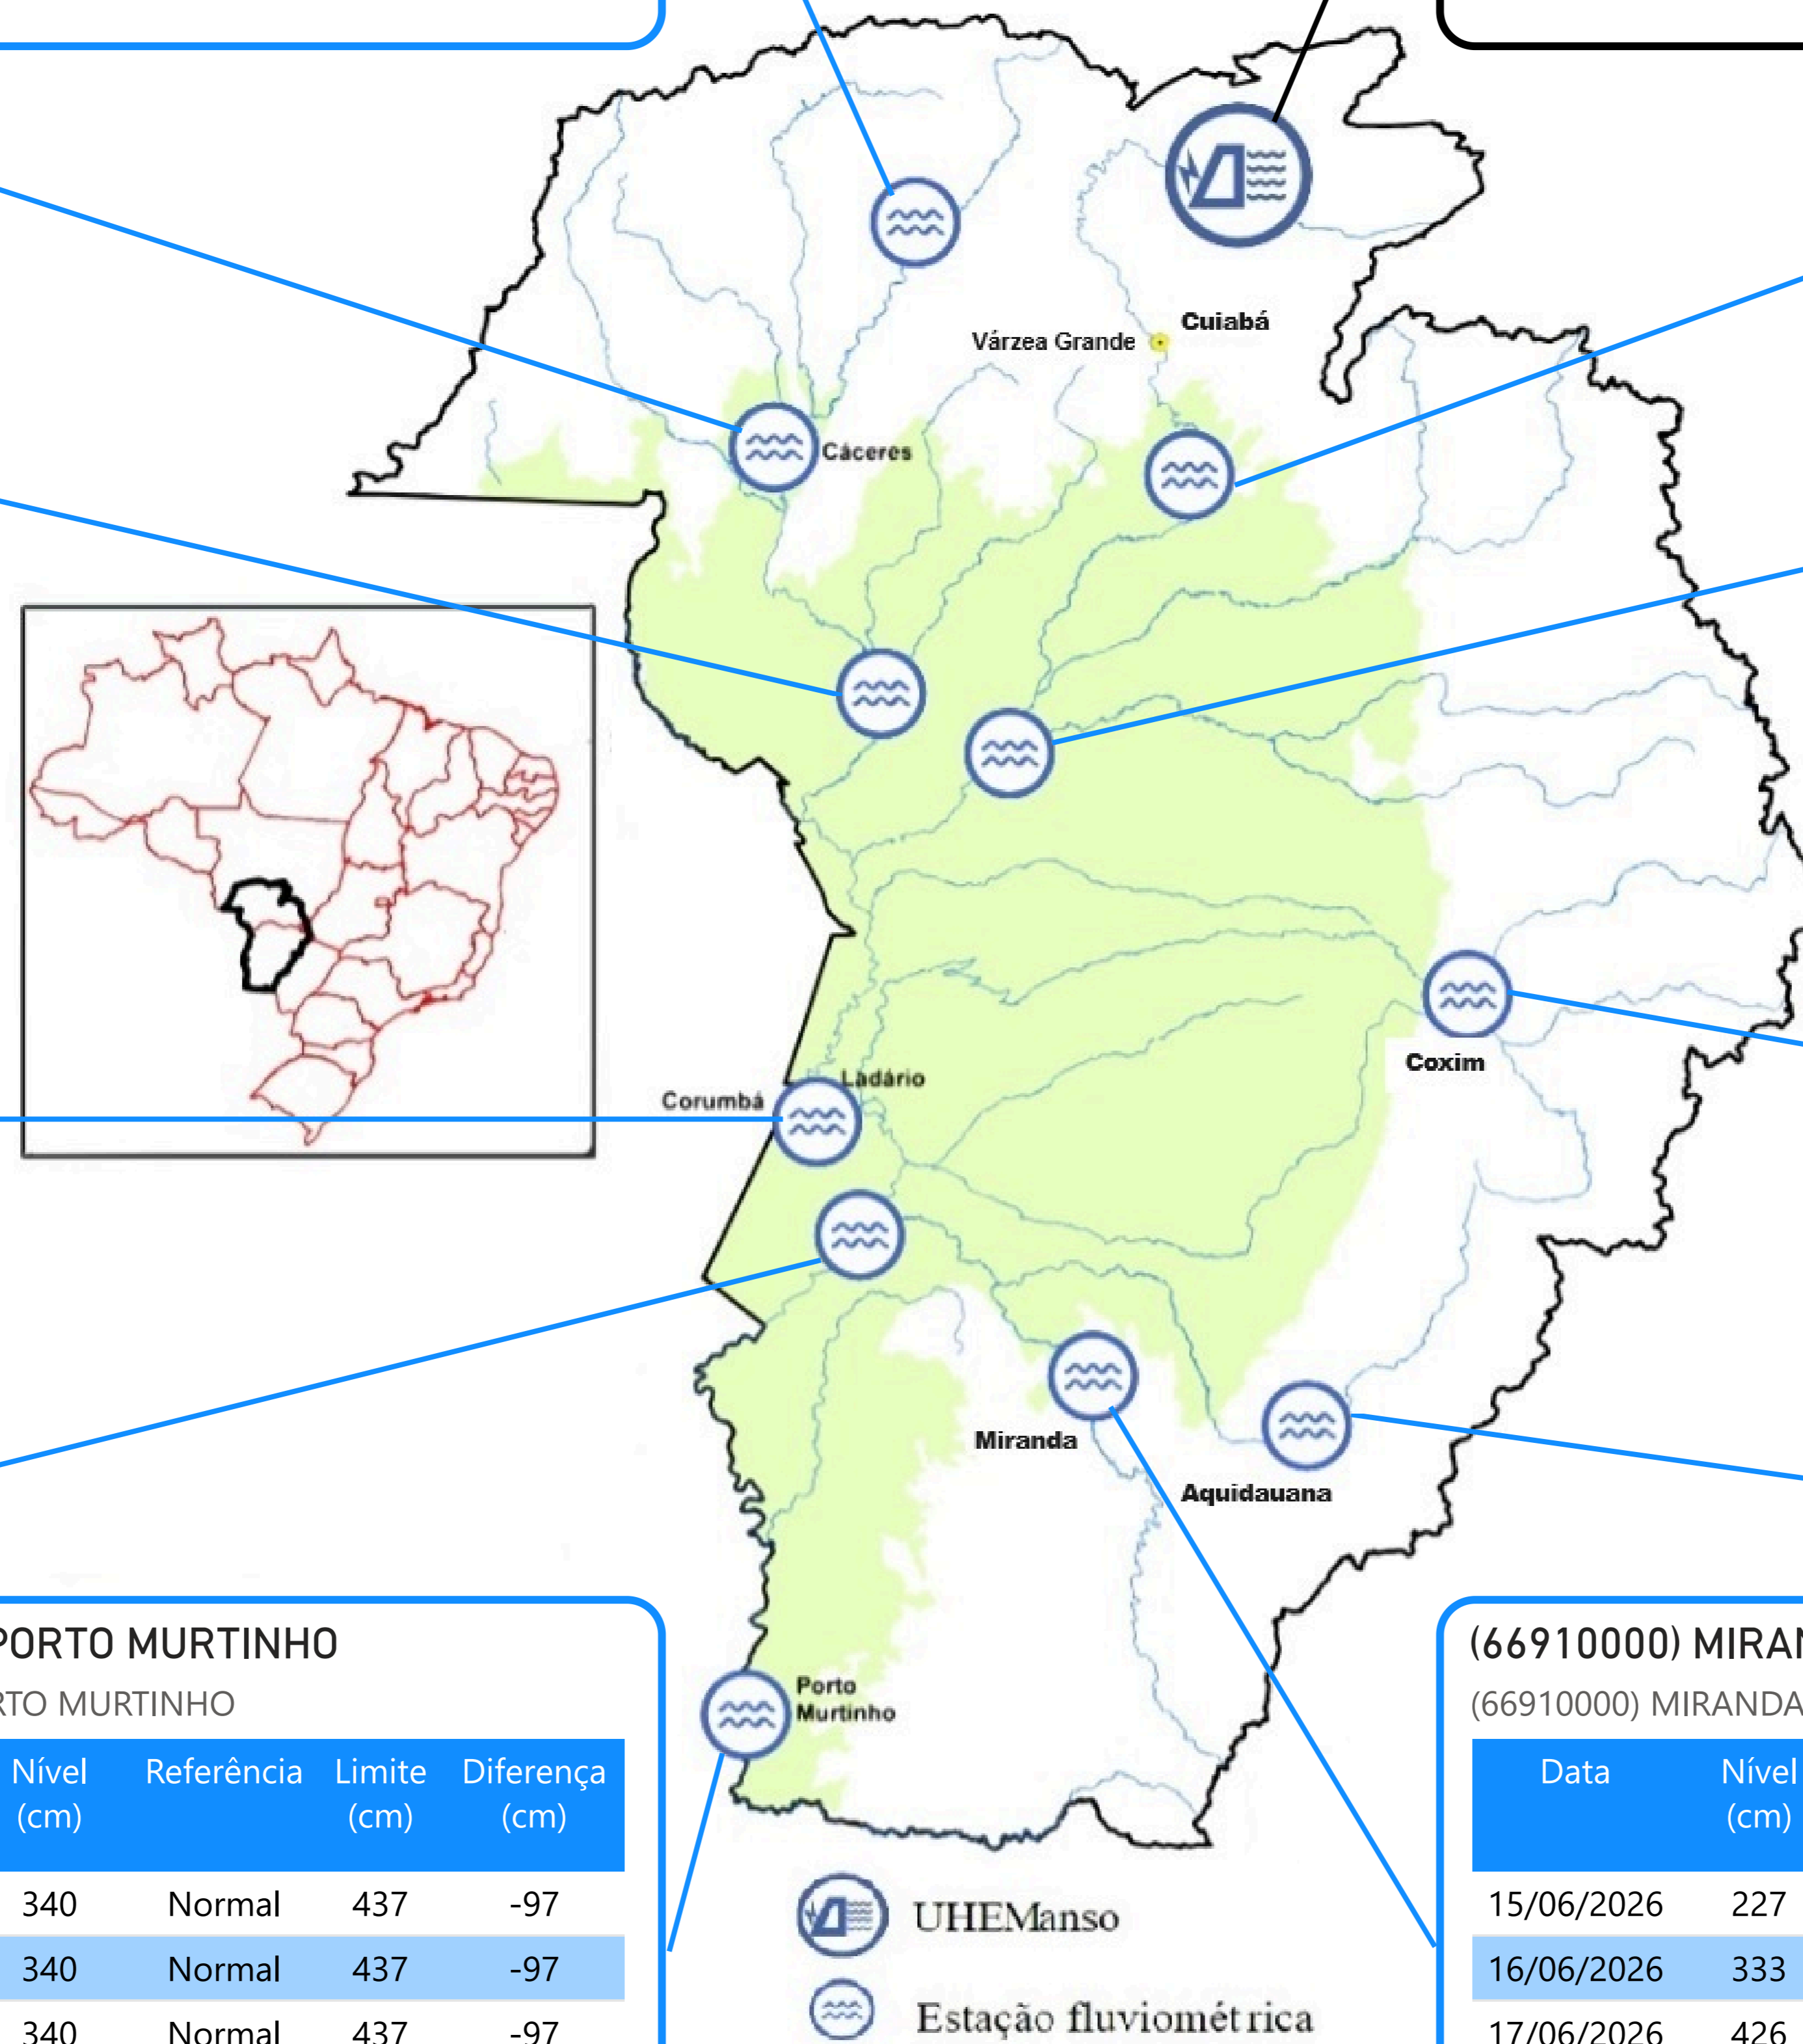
Cuiabá
Várzea Grande
Cáceres
Coxim
Ladário
Corumbá
Miranda
Aquidauana
Porto Murtinho

PORTO MURTINHO
RTO MURTINHO

| Nível (cm) | Referência | Limite (cm) | Diferença (cm) |
|---|---|---|---|
| 340 | Normal | 437 | -97 |
| 340 | Normal | 437 | -97 |
| 340 | Normal | 437 | -97 |

UHEManso
Estação fluviométrica

(66910000) MIRAN
(66910000) MIRANDA

| Data | Nível (cm) |
|---|---|
| 15/06/2026 | 227 |
| 16/06/2026 | 333 |
| 17/06/2026 | 426 |